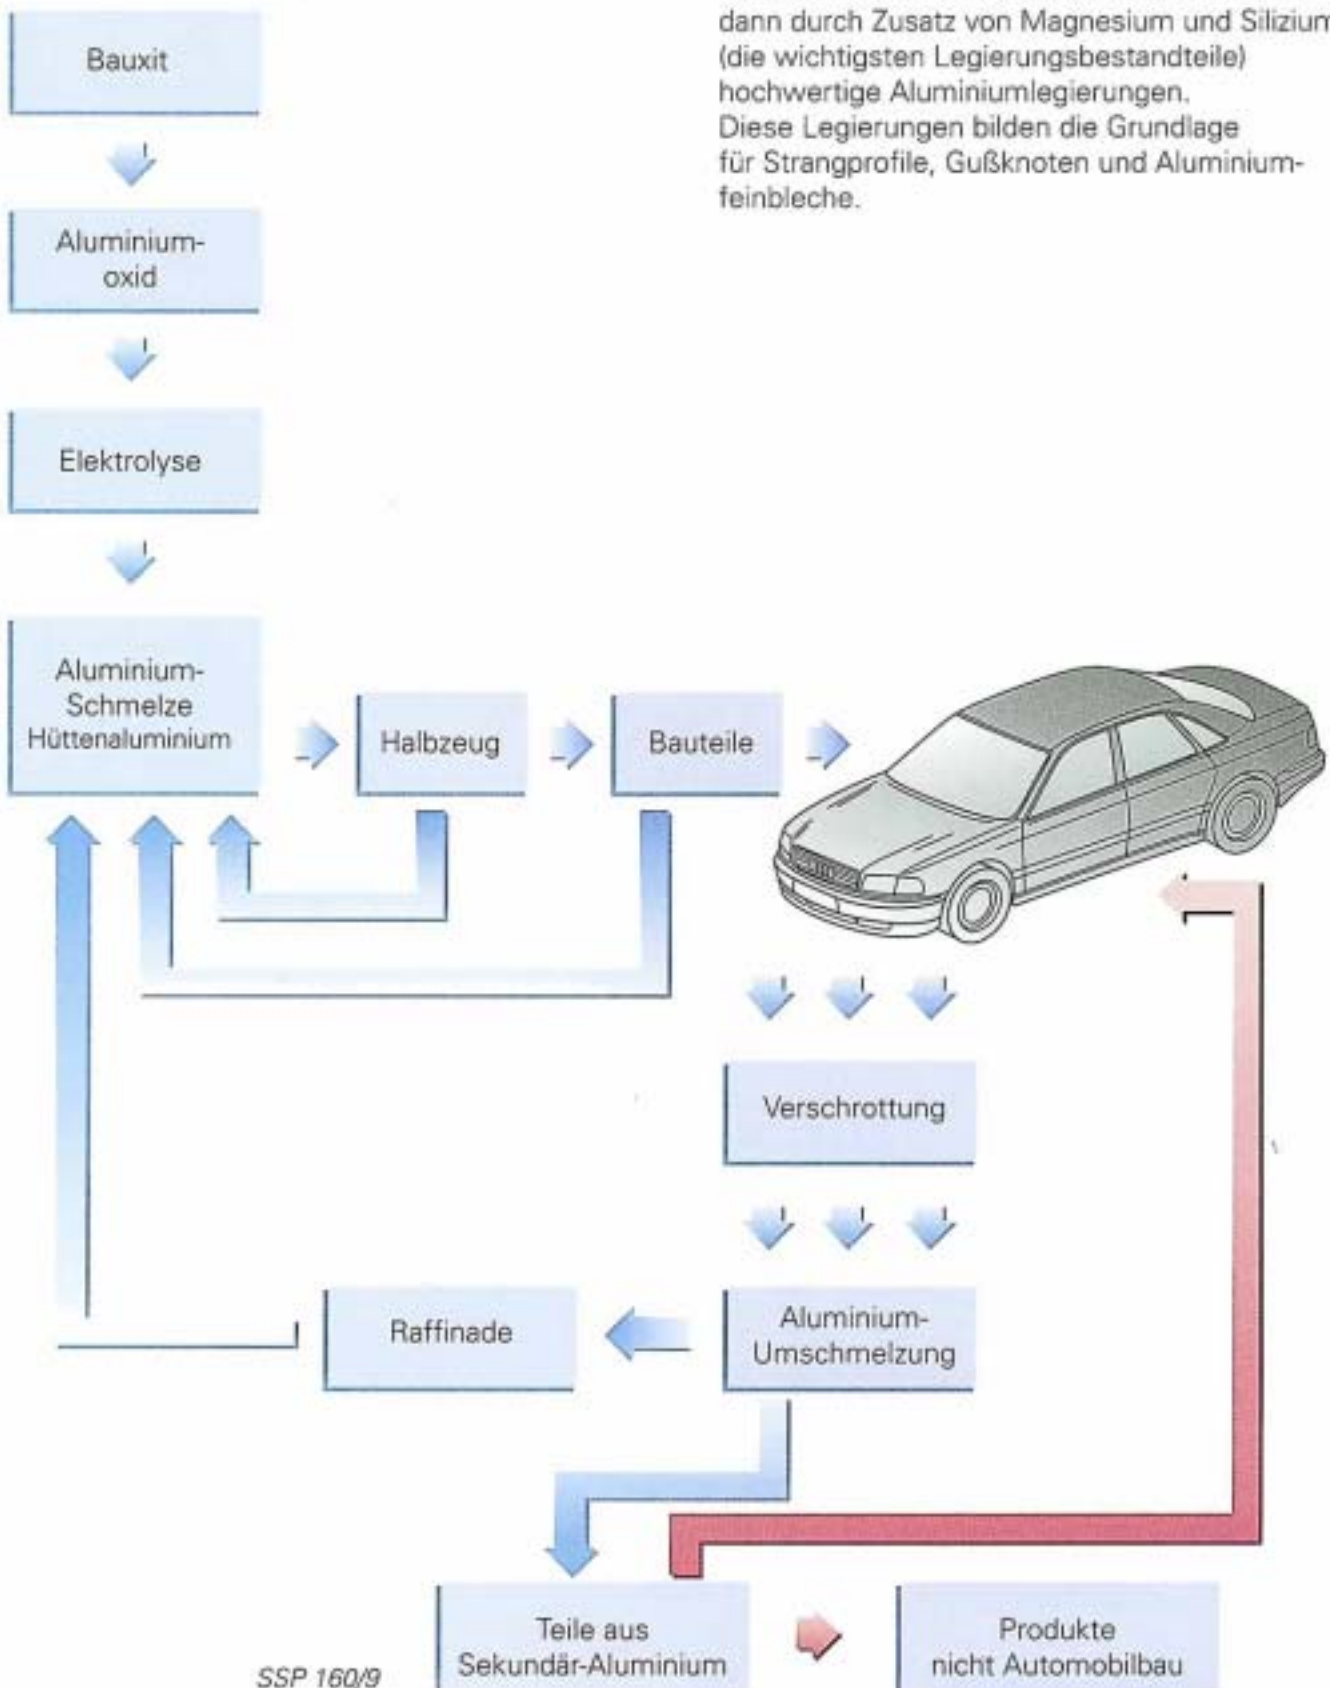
dann durch Zusatz von Magnesium und Silizium (die wichtigsten Legierungsbestandteile) hochwertige Aluminiumlegierungen.
Diese Legierungen bilden die Grundlage für Strangprofile, Gußknoten und Aluminiumfeinbleche.

Bauxit

Aluminiumoxid

Elektrolyse

Aluminium-Schmelze Hüttenaluminium

Halbzeug

Bauteile

Verschrottung

Aluminium-Umschmelzung

Raffinade

Teile aus Sekundär-Aluminium

Produkte nicht Automobilbau

SSP 160/9